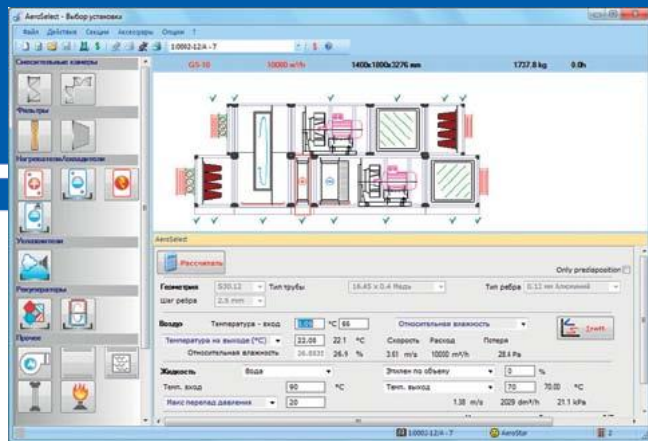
AeroSelect - Выбор установки

Файл Действия Секции Аксессуары Опции ?

1.0002-12/A - 7

GS-10 10000 m³/h 1400x1000x3276 mm 1737.8 kg 0.0h

Смесительные камеры

Фильтры

Нагреватели/охладители

Увлажнители

Рекуператоры

Прочее

AeroSelect

Рассчитать

Only predisposition

Геометрия S30.12 Тип трубы 16.45 x 0.4 Медь Тип ребра 0.12 мм Алюминий

Шаг ребра 2.5 mm

Воздух Температура - вход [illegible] °C 65 Относительная влажность

Температура на выходе (°C) 22.08 22.1 °C Скорость Расход Потеря

Относительная влажность 26.8835 26.9 % 3.61 m/s 10000 m³/h 28.4 Pa

Жидкость Вода Этилен по объему 0 %

Темп. вход 90 °C Темп. выход 70 70.00 °C

Макс.перепад давления 20 1.38 m/s 2029 dm³/h 21.1 kPa

1.0002-12/A - 7 AeroStar